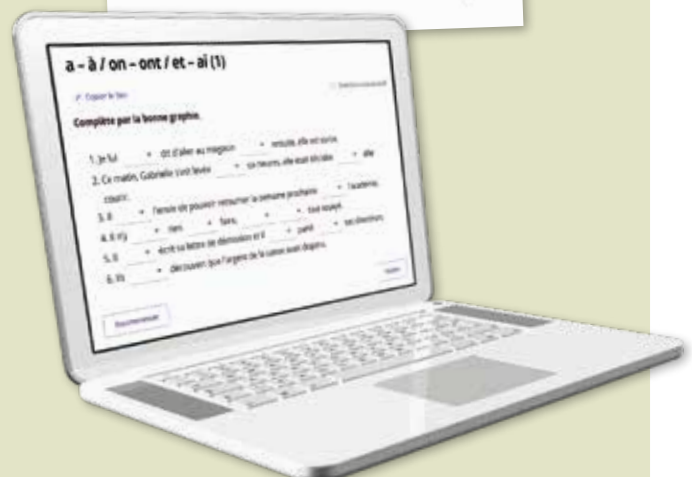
a – à / on – ont / et – ai (1)

Copier le lien

Complète par la bonne graphie.

1. Je lui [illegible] dit d'aller au magasin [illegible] ensuite, elle est sortie.
2. Ce matin, Gabrielle s'est levée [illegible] six heures, elle était décidée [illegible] aller courir.
3. Il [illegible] l'envie de pouvoir retourner la semaine prochaine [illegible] l'académie.
4. Il n'y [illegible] rien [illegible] faire, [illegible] tout essayé.
5. Il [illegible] écrit sa lettre de démission et il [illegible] parlé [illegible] ses directeurs.
6. Ils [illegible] découvert que l'argent de la caisse avait disparu.

Recommencer

Valider